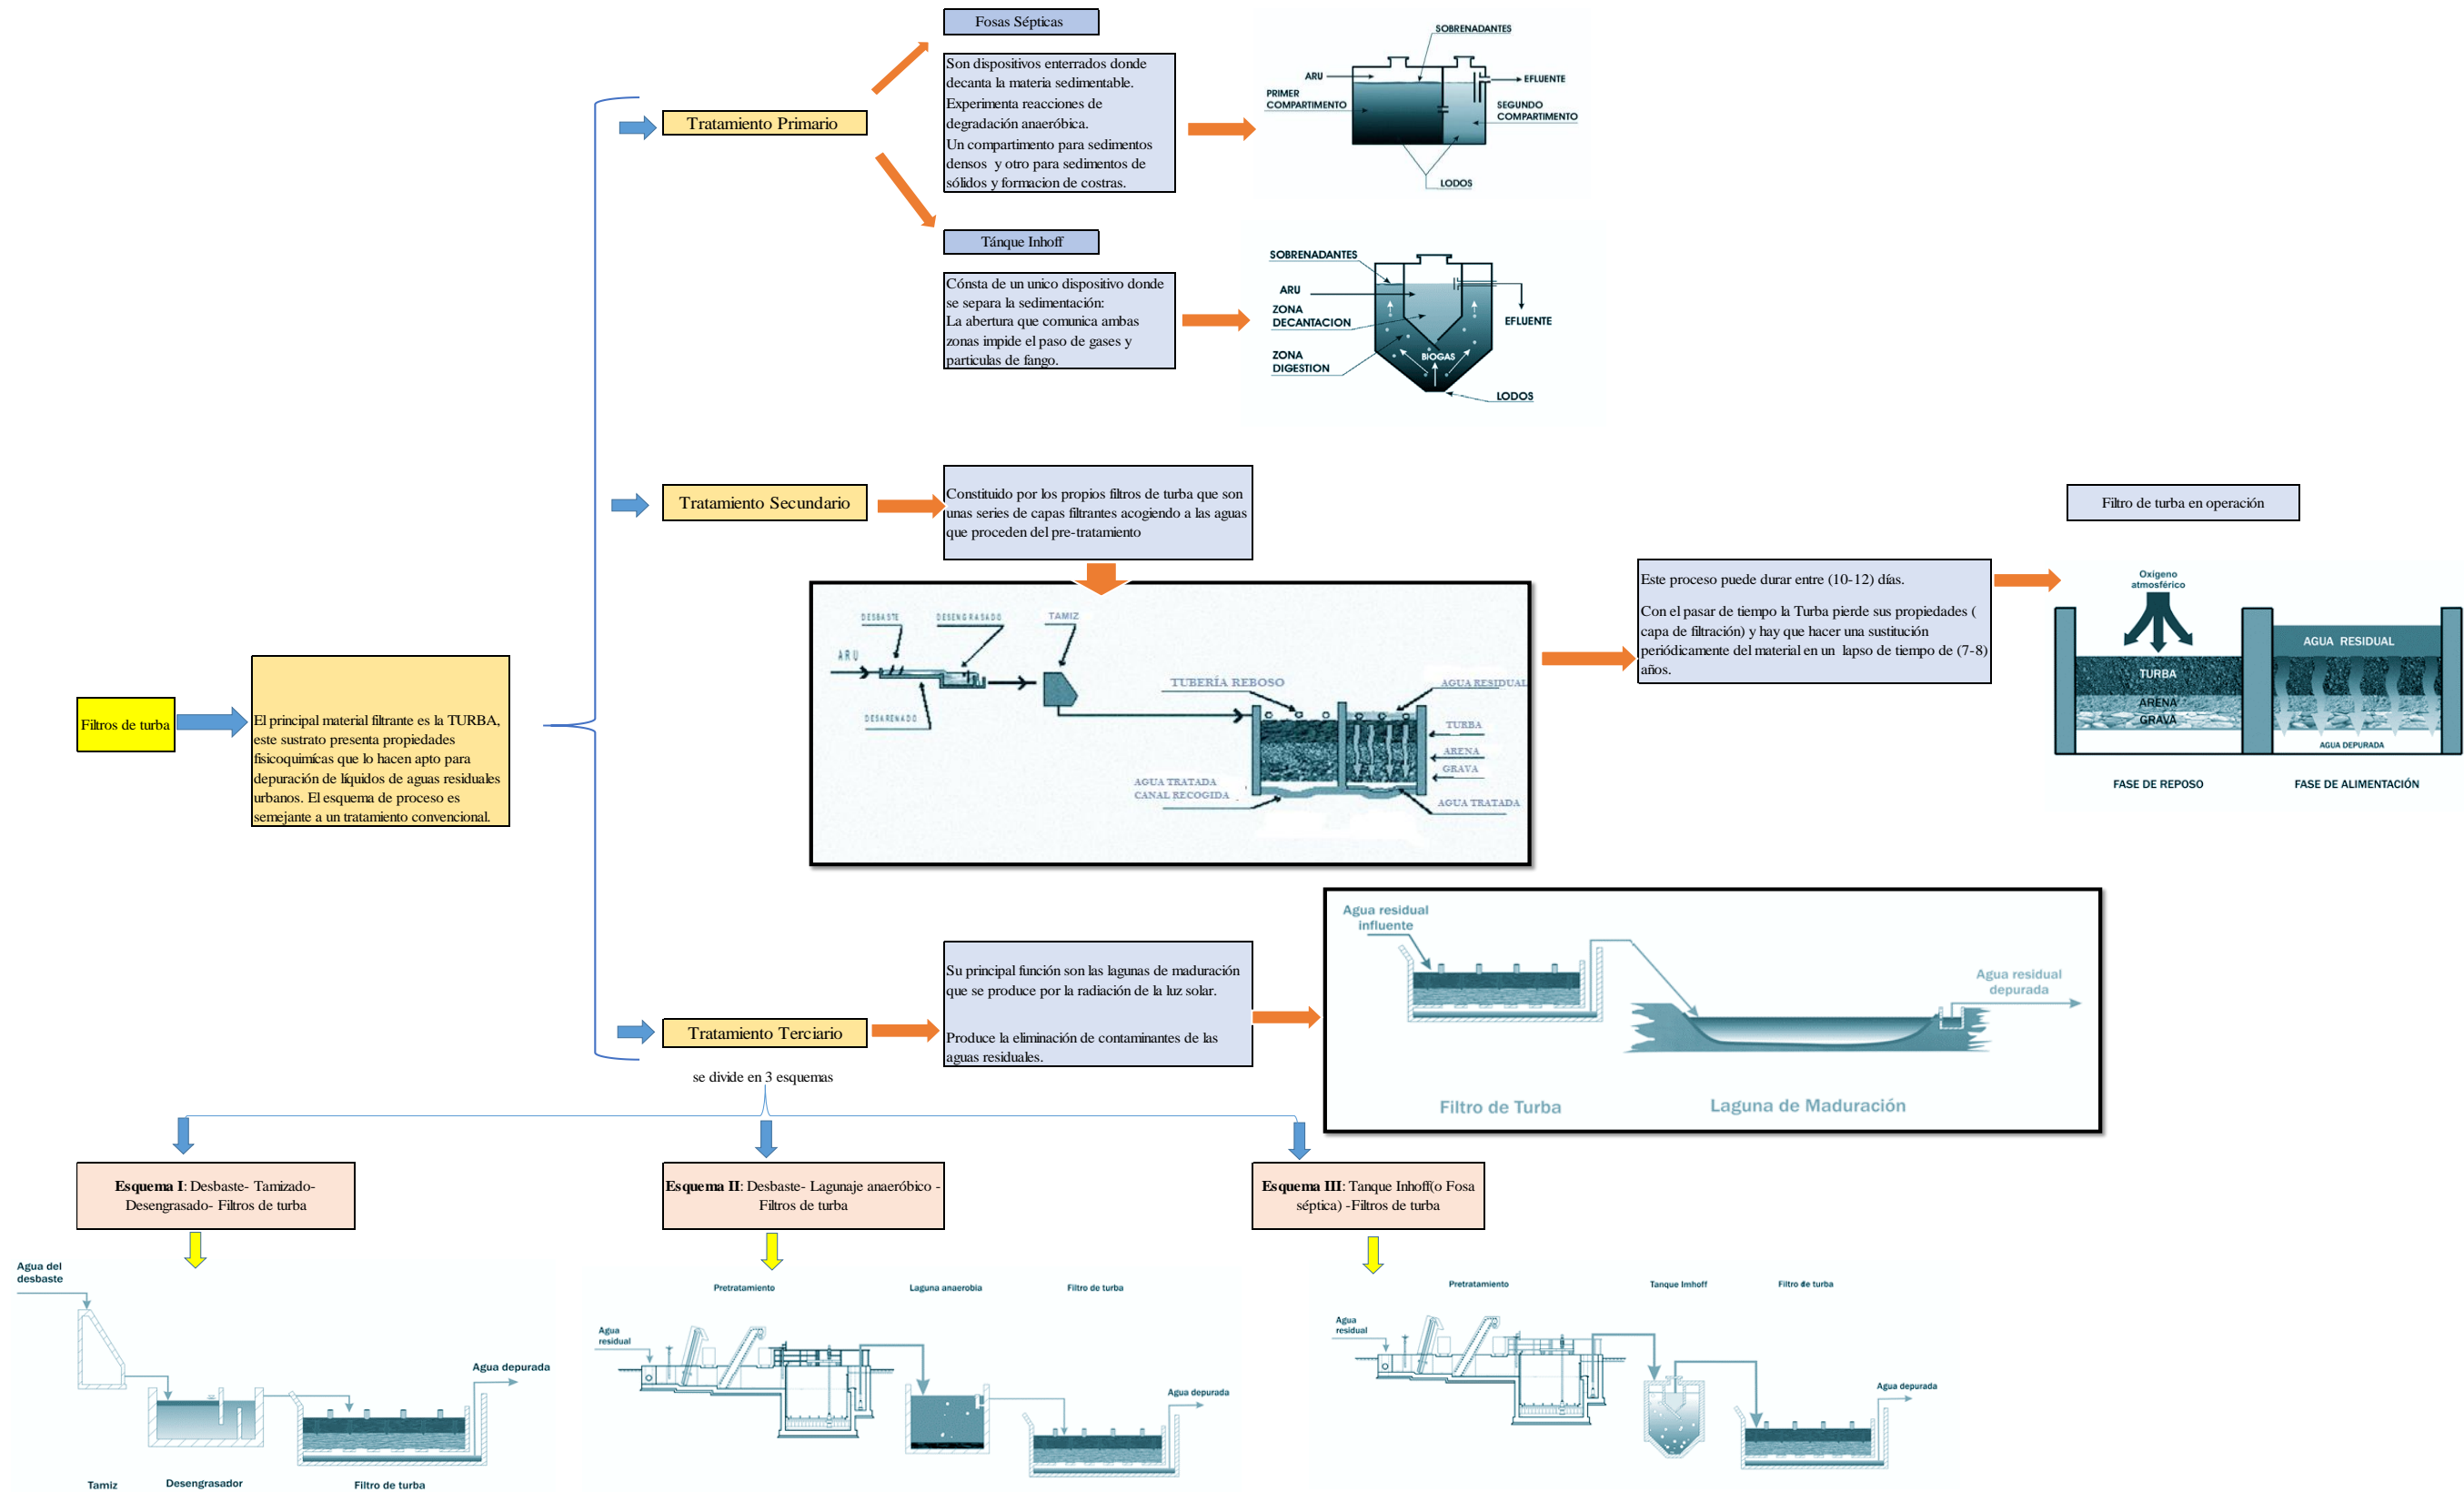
Filtros de turba

El principal material filtrante es la TURBA, este sustrato presenta propiedades fisicoquímicas que lo hacen apto para depuración de líquidos de aguas residuales urbanos. El esquema de proceso es semejante a un tratamiento convencional.

Tratamiento Primario

Fosas Sépticas

Son dispositivos enterrados donde decanta la materia sedimentable. Experimenta reacciones de degradación anaeróbica. Un compartimento para sedimentos densos y otro para sedimentos de sólidos y formacion de costras.

SOBRENADANTES
ARU
EFLUENTE
PRIMER COMPARTIMENTO
SEGUNDO COMPARTIMENTO
LODOS

Tánque Inhoff

Cónsta de un unico dispositivo donde se separa la sedimentación: La abertura que comunica ambas zonas impide el paso de gases y particulas de fango.

SOBRENADANTES
ARU
ZONA DECANTACION
EFLUENTE
ZONA DIGESTION
BIOGAS
LODOS

Tratamiento Secundario

Constituido por los propios filtros de turba que son unas series de capas filtrantes acogiendo a las aguas que proceden del pre-tratamiento

DESBASTE
DESENGRASADO
TAMIZ
ARU
DESARENADO
TUBERÍA REBOSO
AGUA RESIDUAL
TURBA
ARENA
GRAVA
AGUA TRATADA
CANAL RECOGIDA
AGUA TRATADA

Este proceso puede durar entre (10-12) días.

Con el pasar de tiempo la Turba pierde sus propiedades ( capa de filtración) y hay que hacer una sustitución periódicamente del material en un lapso de tiempo de (7-8) años.

Filtro de turba en operación

Oxigeno atmosférico
TURBA
ARENA
GRAVA
AGUA RESIDUAL
AGUA DEPURADA
FASE DE REPOSO
FASE DE ALIMENTACIÓN

Tratamiento Terciario

Su principal función son las lagunas de maduración que se produce por la radiación de la luz solar.

Produce la eliminación de contaminantes de las aguas residuales.

Agua residual influente
Agua residual depurada
Filtro de Turba
Laguna de Maduración

se divide en 3 esquemas

**Esquema I**: Desbaste- Tamizado- Desengrasado- Filtros de turba

Agua del desbaste
Agua depurada
Tamiz
Desengrasador
Filtro de turba

**Esquema II**: Desbaste- Lagunaje anaeróbico - Filtros de turba

Pretratamiento
Laguna anaerobia
Filtro de turba
Agua residual
Agua depurada

**Esquema III**: Tanque Inhoff(o Fosa séptica) -Filtros de turba

Pretratamiento
Tanque Imhoff
Filtro de turba
Agua residual
Agua depurada